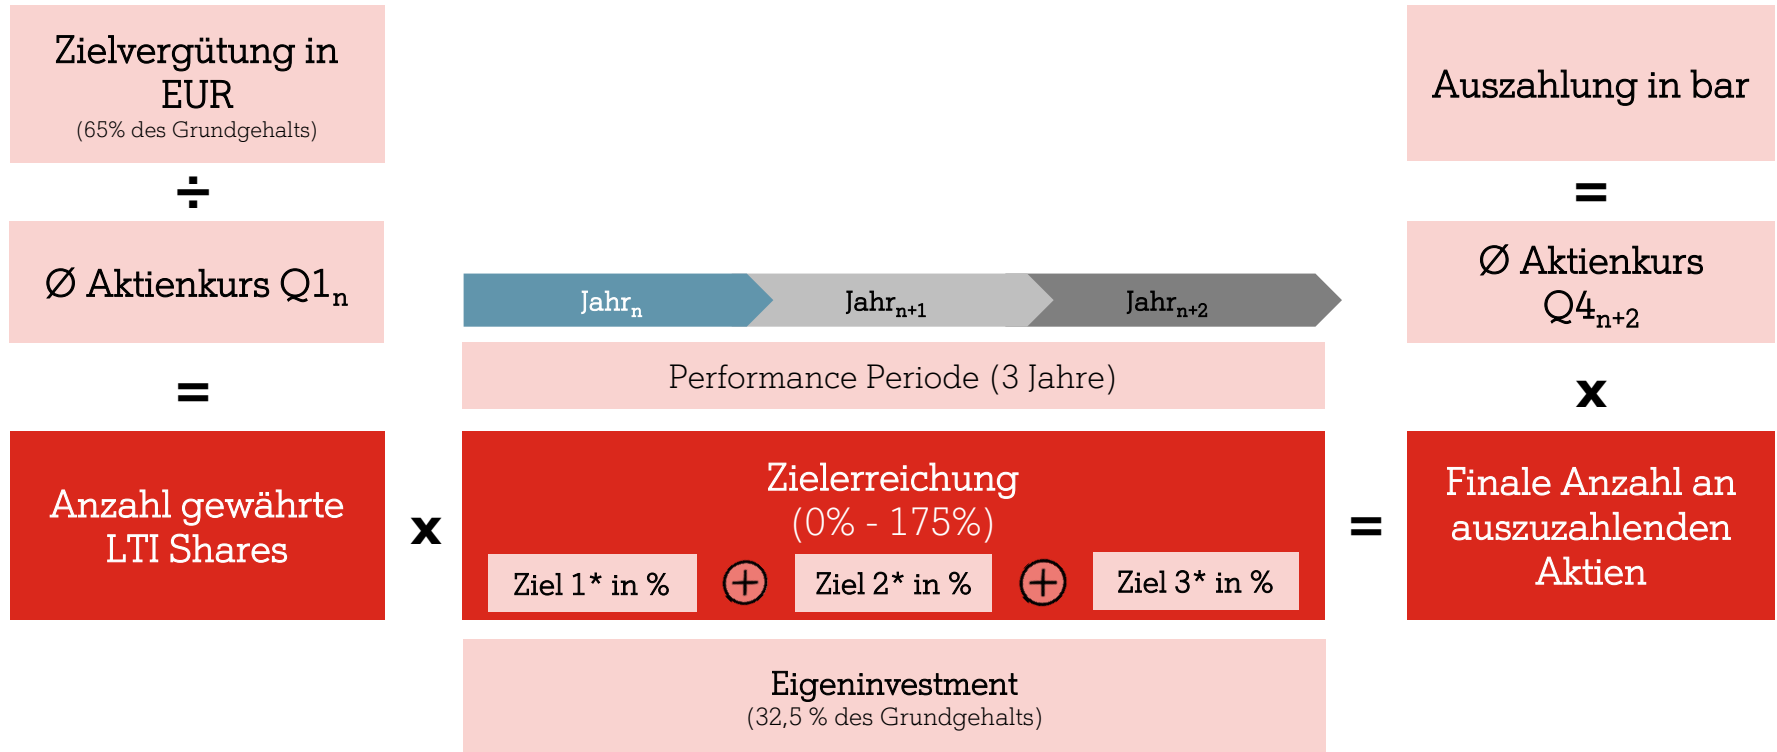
Zielvergütung in EUR
(65% des Grundgehalts)

÷

Ø Aktienkurs Q1$_n$

=

Anzahl gewährte LTI Shares

x

Jahr$_n$ Jahr$_{n+1}$ Jahr$_{n+2}$

Performance Periode (3 Jahre)

Zielerreichung
(0% - 175%)

Ziel 1* in % + Ziel 2* in % + Ziel 3* in %

Eigeninvestment
(32,5 % des Grundgehalts)

=

Auszahlung in bar

=

Ø Aktienkurs Q4$_{n+2}$

x

Finale Anzahl an auszuzahlenden Aktien